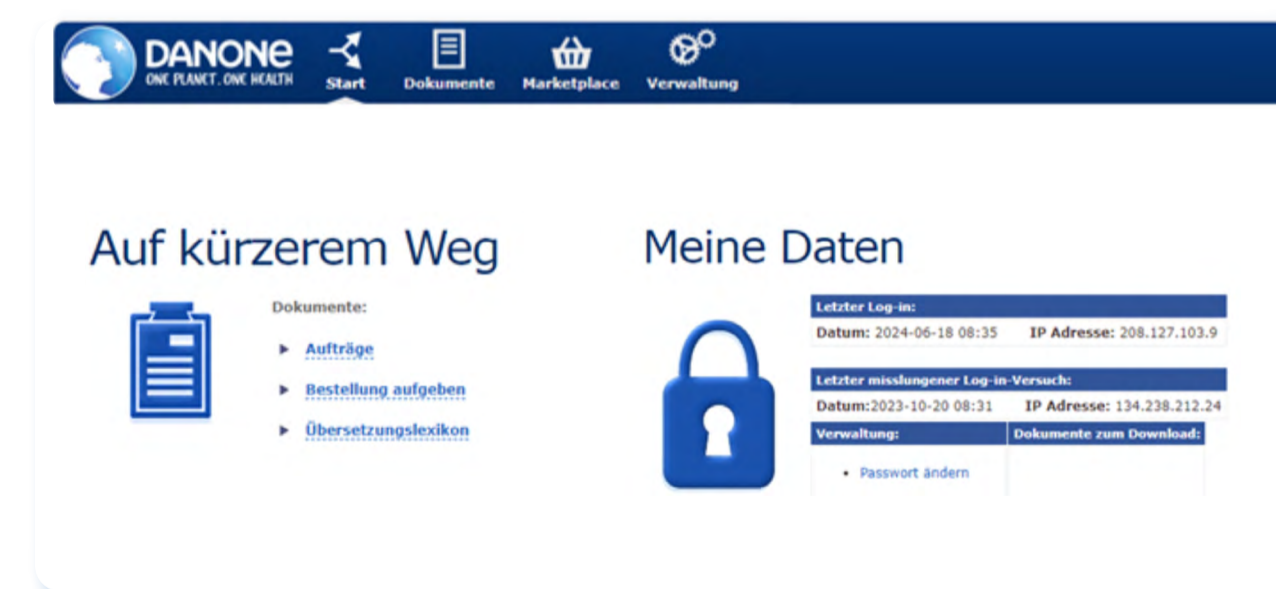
DANONE
ONE PLANET. ONE HEALTH

Start Dokumente Marketplace Verwaltung

Auf kürzerem Weg

Dokumente:

Aufträge

Bestellung aufgeben

Übersetzungslexikon

Meine Daten

| Letzter Log-in: | |
|---|---|
| Datum: 2024-06-18 08:35 | IP Adresse: 208.127.103.9 |

| Letzter misslungener Log-in-Versuch: | |
|---|---|
| Datum:2023-10-20 08:31 | IP Adresse: 134.238.212.24 |

| Verwaltung: | Dokumente zum Download: |
|---|---|
| • Passwort ändern | |